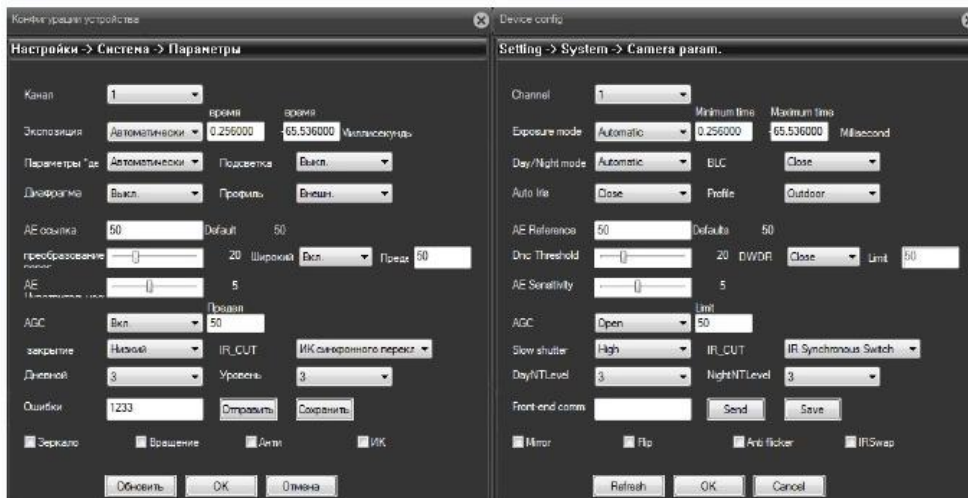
Конфигурации устройства

Настройки -> Система -> Параметры

Канал 1

время время

Экспозиция Автоматически 0.256000 65.536000 Миллисекунды

Параметры "де Автоматически Подсветка Выкл.

Диафрагма Выкл. Профиль Внешн.

AE ссылка 50 Default 50

преобразование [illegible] 20 Широкий Вкл. Пред 50

AE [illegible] 5

Предел

AGC Вкл. 50

закрытие Низкий IR_CUT ИК синхронного перекл

Дневной 3 Уровень 3

Ошибки 1233 Отправить Сохранить

Зеркало Вращение Анти ИК

Обновить OK Отмена

Device config

Setting -> System -> Camera param.

Channel 1

Minimum time Maximum time

Exposure mode Automatic 0.256000 65.536000 Millisecond

Day/Night mode Automatic BLC Close

Auto Iris Close Profile Outdoor

AE Reference 50 Defaults 50

Dnc Threshold 20 DWDR Close Limit 50

AE Sensitivity 5

Limit

AGC Open 50

Slow shutter High IR_CUT IR Synchronous Switch

DayNTLevel 3 NightNTLevel 3

Front-end comm. Send Save

Mirror Flip Anti flicker IRSwap

Refresh OK Cancel